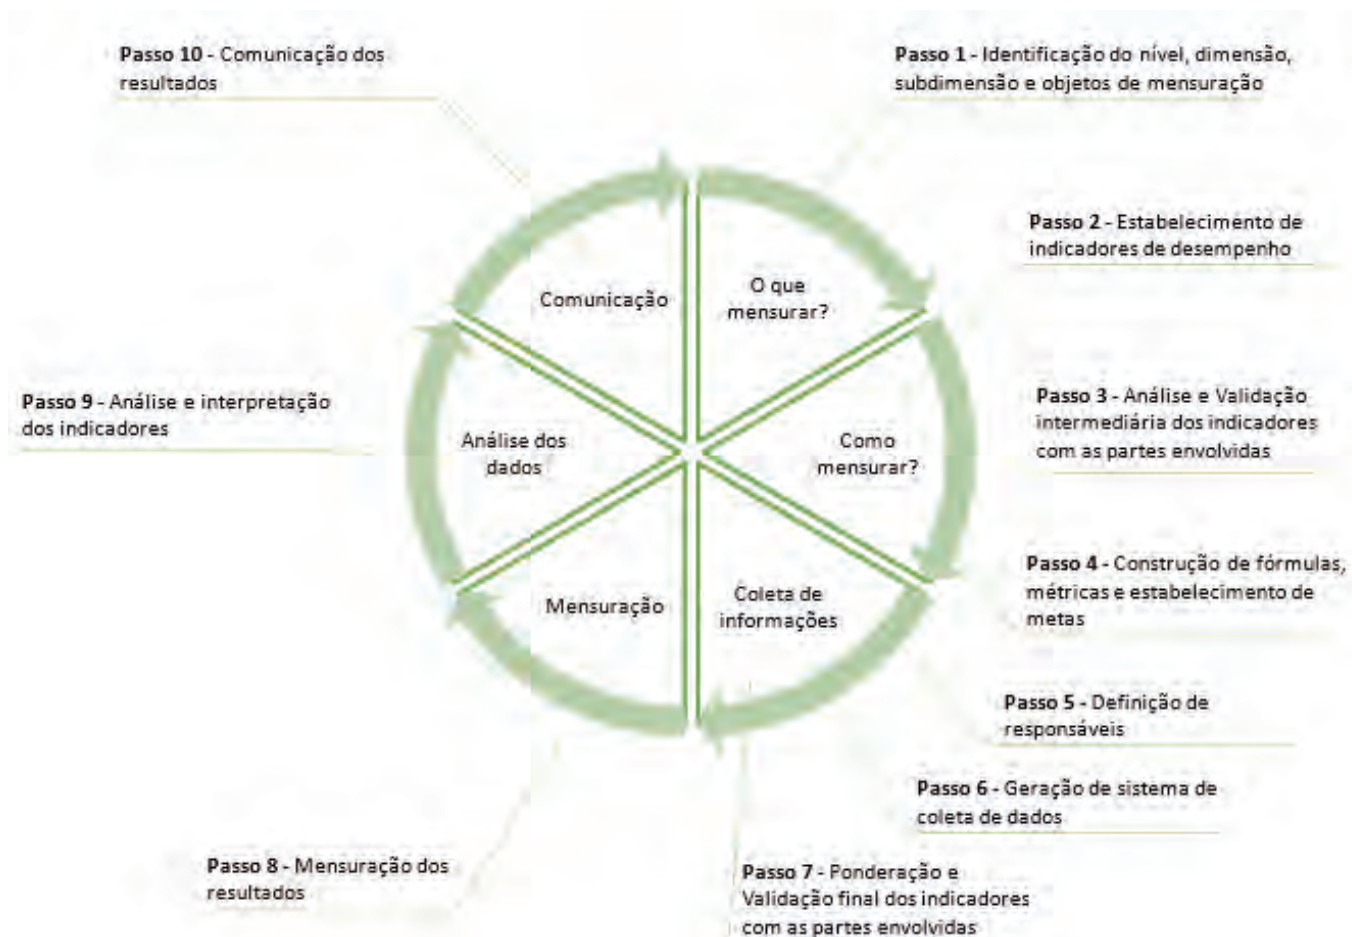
**Passo 10** - Comunicação dos resultados

**Passo 1** - Identificação do nível, dimensão, subdimensão e objetos de mensuração

**Passo 2** - Estabelecimento de indicadores de desempenho

Comunicação

O que mensurar?

**Passo 9** - Análise e interpretação dos indicadores

Análise dos dados

Como mensurar?

**Passo 3** - Análise e Validação intermediária dos indicadores com as partes envolvidas

**Passo 4** - Construção de fórmulas, métricas e estabelecimento de metas

Mensuração

Coleta de informações

**Passo 5** - Definição de responsáveis

**Passo 6** - Geração de sistema de coleta de dados

**Passo 8** - Mensuração dos resultados

**Passo 7** - Ponderação e Validação final dos indicadores com as partes envolvidas